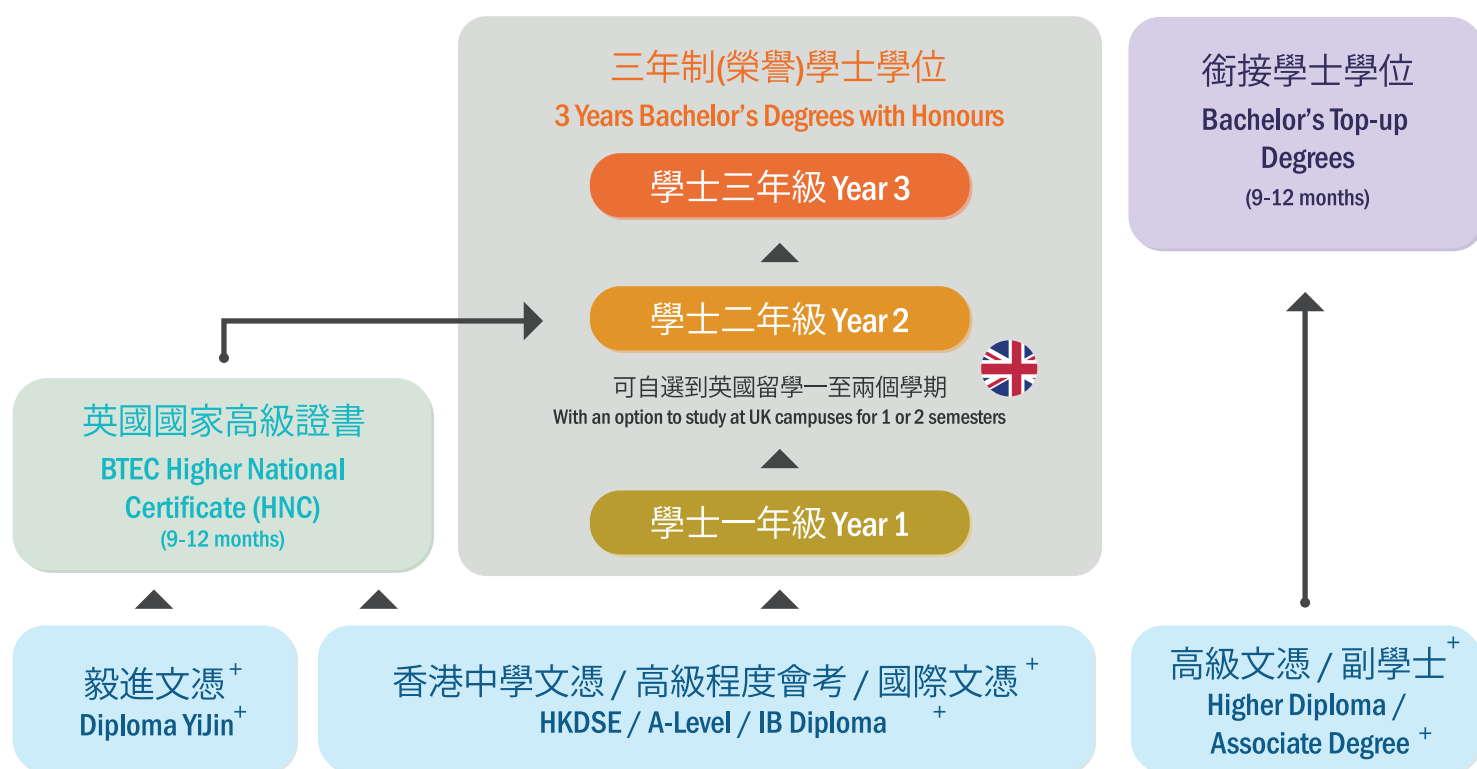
三年制(榮譽)學士學位
3 Years Bachelor's Degrees with Honours

學士三年級 Year 3

學士二年級 Year 2

可自選到英國留學一至兩個學期
With an option to study at UK campuses for 1 or 2 semesters

學士一年級 Year 1

銜接學士學位
Bachelor's Top-up Degrees
(9-12 months)

英國國家高級證書
BTEC Higher National Certificate (HNC)
(9-12 months)

毅進文憑$^+$
Diploma YiJin$^+$

香港中學文憑 / 高級程度會考 / 國際文憑$^+$
HKDSE / A-Level / IB Diploma$^+$

高級文憑 / 副學士$^+$
Higher Diploma / Associate Degree$^+$